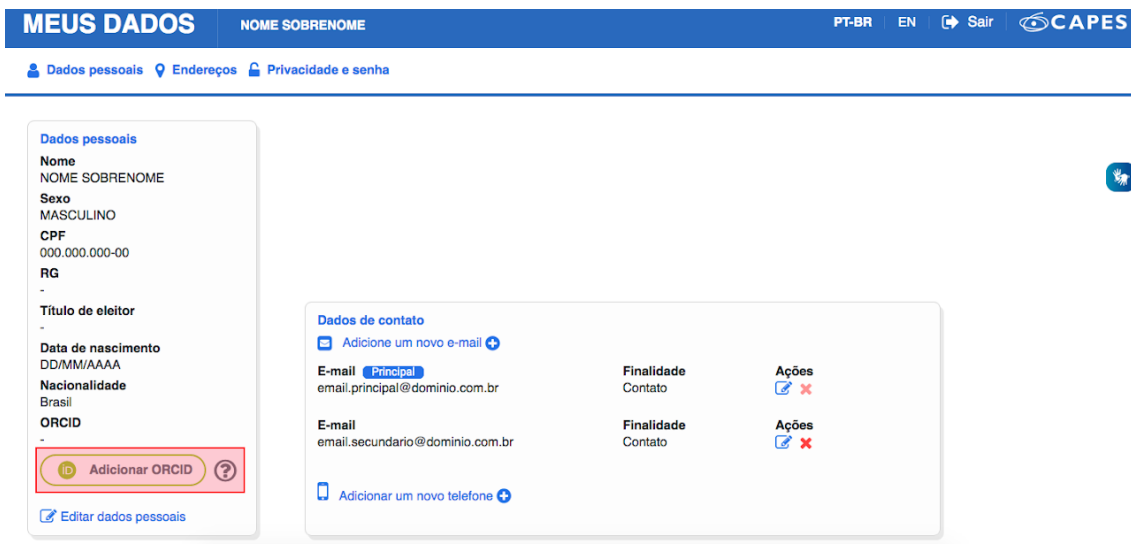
MEUS DADOS NOME SOBRENOME PT-BR EN Sair CAPES

Dados pessoais Endereços Privacidade e senha

Dados pessoais
Nome
NOME SOBRENOME
Sexo
MASCULINO
CPF
000.000.000-00
RG
-
Título de eleitor
-
Data de nascimento
DD/MM/AAAA
Nacionalidade
Brasil
ORCID
-
Adicionar ORCID ?
Editar dados pessoais

Dados de contato
Adicione um novo e-mail

| E-mail Principal | Finalidade | Ações |
|---|---|---|
| email.principal@dominio.com.br | Contato | |
| E-mail | Finalidade | Ações |
| email.secundario@dominio.com.br | Contato | |

Adicionar um novo telefone